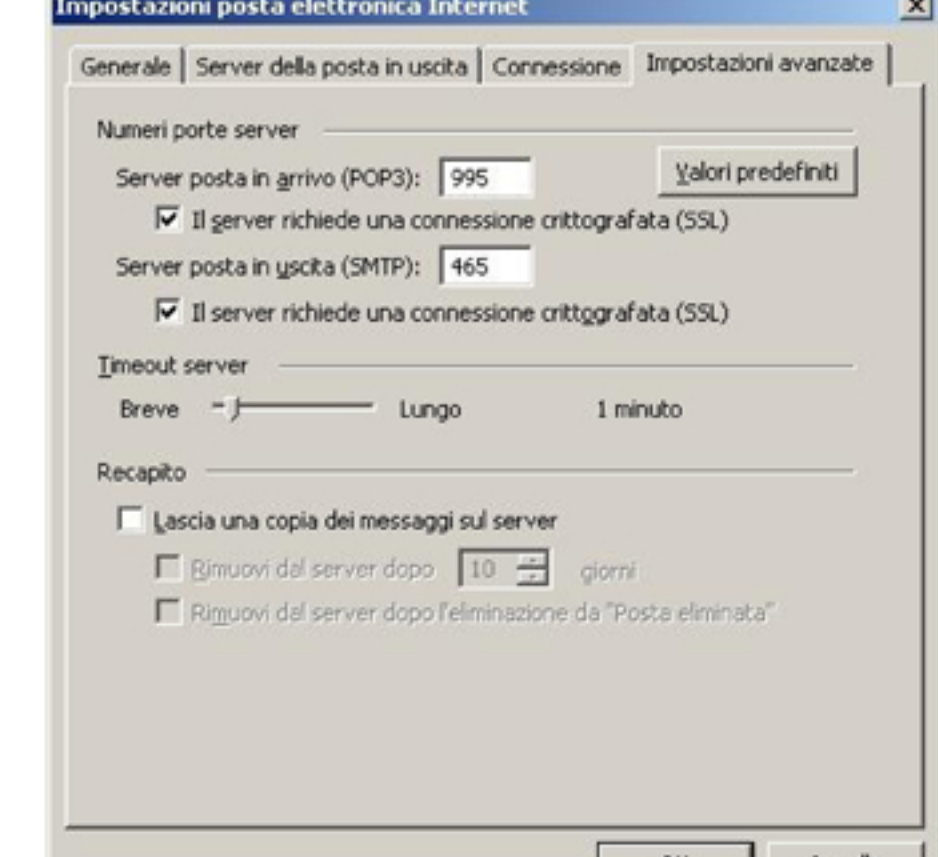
Impostazioni posta elettronica Internet

Generale | Server della posta in uscita | Connessione | Impostazioni avanzate

Numeri porte server

Server posta in arrivo (POP3): 995

Valori predefiniti

Il server richiede una connessione crittografata (SSL)

Server posta in uscita (SMTP): 465

Il server richiede una connessione crittografata (SSL)

Timeout server

Breve Lungo 1 minuto

Recapito

Lascia una copia dei messaggi sul server

Rimuovi dal server dopo 10 giorni

Rimuovi dal server dopo l'eliminazione da "Posta eliminata"

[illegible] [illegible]